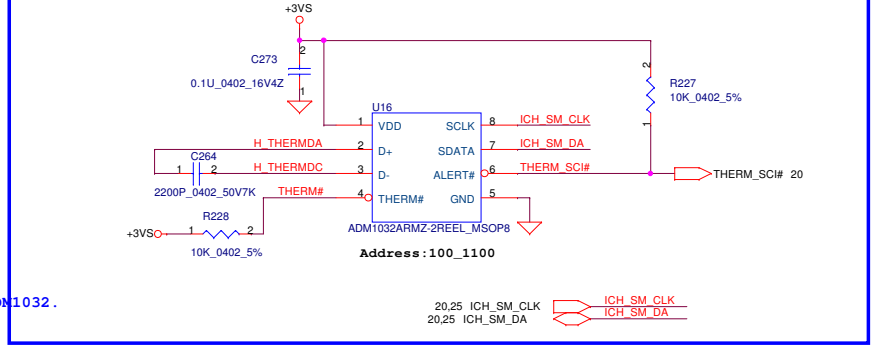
+3VS

C273

2

0.1U_0402_16V4Z

1

U16

1 VDD

SCLK 8

ICH_SM_CLK

2 D+

SDATA 7

ICH_SM_DA

3 D-

ALERT# 6

THERM_SCI#

4 THERM#

GND 5

R227

2

10K_0402_5%

1

THERM_SCI# 20

H_THERMDA

C264

1 2

H_THERMDC

2200P_0402_50V7K

THERM#

R228

+3VS 1 2

10K_0402_5%

ADM1032ARMZ-2REEL_MSOP8

Address:100_1100

M1032.

20,25 ICH_SM_CLK

ICH_SM_CLK

20,25 ICH_SM_DA

ICH_SM_DA